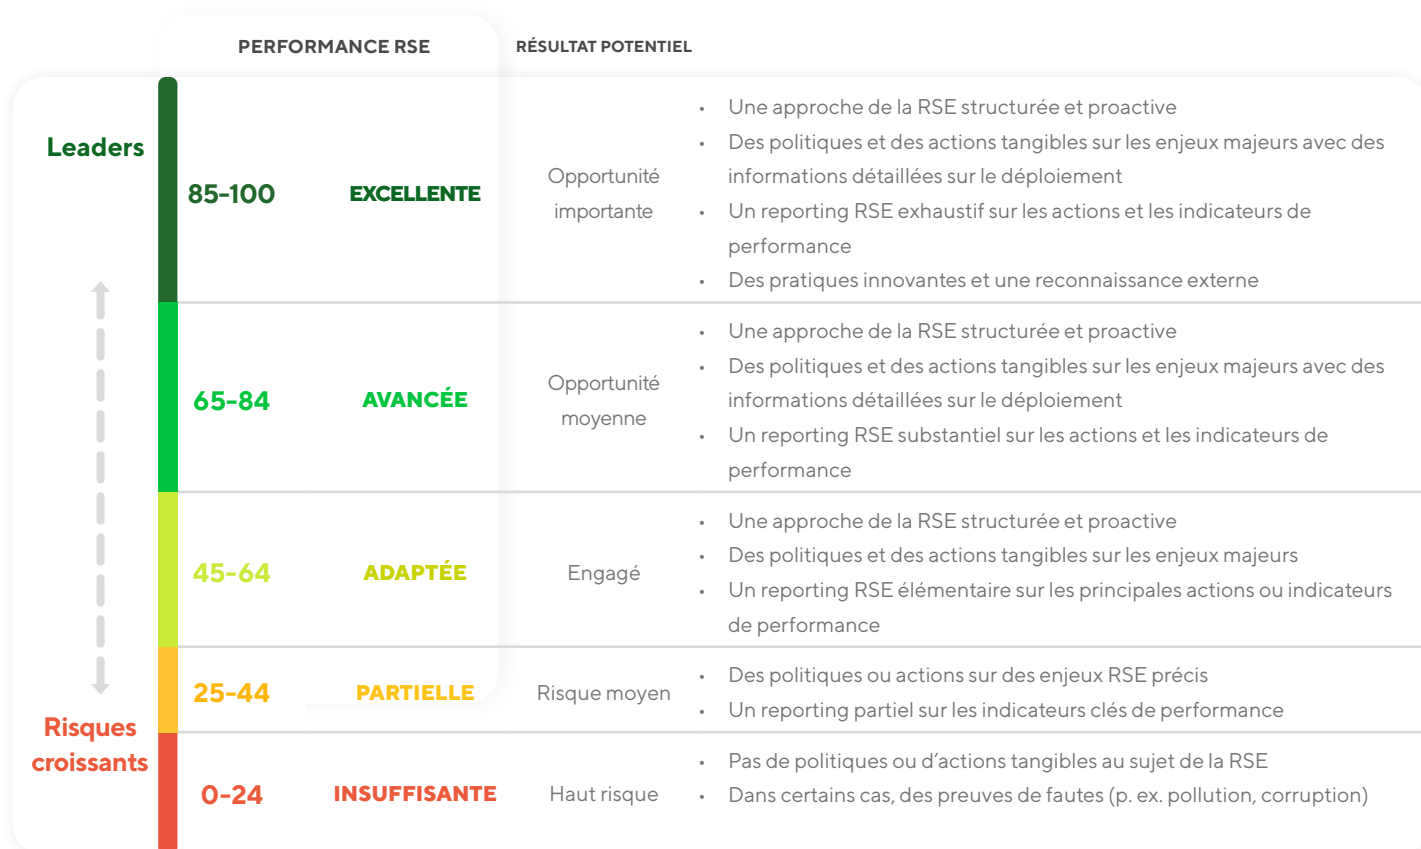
Leaders

Risques croissants

| PERFORMANCE RSE | | RÉSULTAT POTENTIEL | |
|---|---|---|---|
| 85-100 | EXCELLENTE | Opportunité importante | • Une approche de la RSE structurée et proactive<br>• Des politiques et des actions tangibles sur les enjeux majeurs avec des informations détaillées sur le déploiement<br>• Un reporting RSE exhaustif sur les actions et les indicateurs de performance<br>• Des pratiques innovantes et une reconnaissance externe |
| 65-84 | AVANCÉE | Opportunité moyenne | • Une approche de la RSE structurée et proactive<br>• Des politiques et des actions tangibles sur les enjeux majeurs avec des informations détaillées sur le déploiement<br>• Un reporting RSE substantiel sur les actions et les indicateurs de performance |
| 45-64 | ADAPTÉE | Engagé | • Une approche de la RSE structurée et proactive<br>• Des politiques et des actions tangibles sur les enjeux majeurs<br>• Un reporting RSE élémentaire sur les principales actions ou indicateurs de performance |
| 25-44 | PARTIELLE | Risque moyen | • Des politiques ou actions sur des enjeux RSE précis<br>• Un reporting partiel sur les indicateurs clés de performance |
| 0-24 | INSUFFISANTE | Haut risque | • Pas de politiques ou d'actions tangibles au sujet de la RSE<br>• Dans certains cas, des preuves de fautes (p. ex. pollution, corruption) |